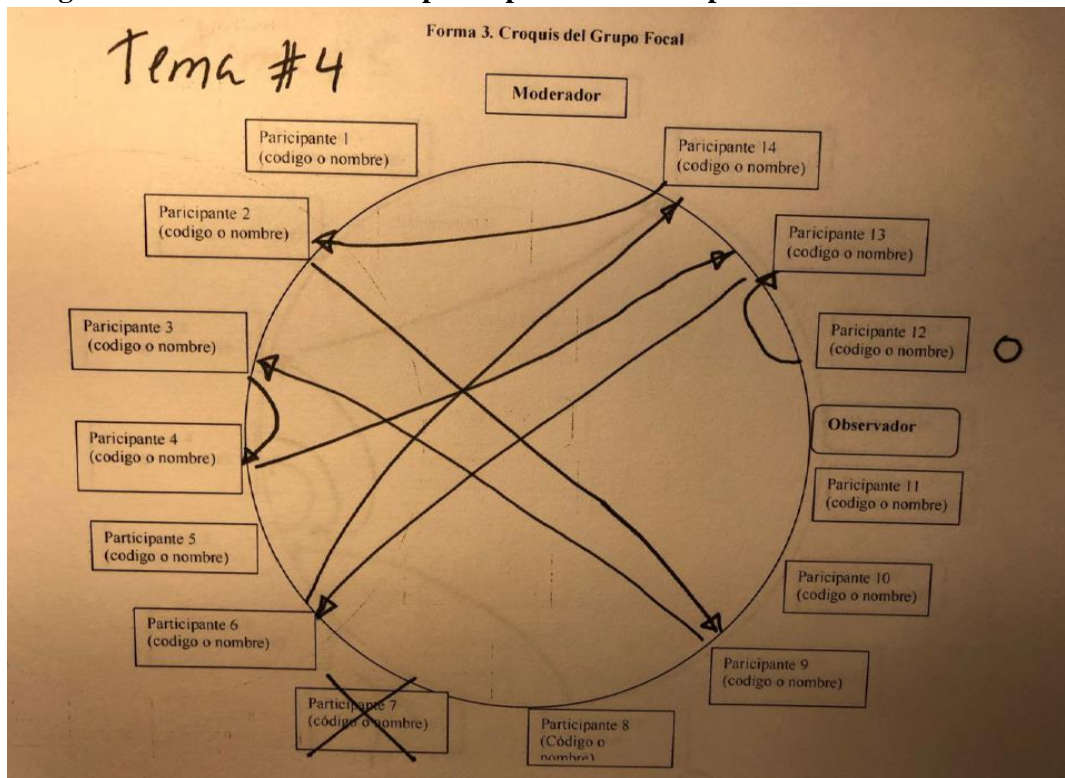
Tema #4

Forma 3. Croquis del Grupo Focal

Moderador

Participante 1
(codigo o nombre)

Paricipante 14
(codigo o nombre)

Paricipante 2
(codigo o nombre)

Paricipante 13
(codigo o nombre)

Paricipante 3
(codigo o nombre)

Paricipante 12
(codigo o nombre)

O

Observador

Participante 4
(codigo o nombre)

Participante 11
(codigo o nombre)

Participante 5
(codigo o nombre)

Paricipante 10
(codigo o nombre)

Participante 6
(codigo o nombre)

Paricipante 9
(codigo o nombre)

Participante 7
(código o nombre)

Participante 8
(Código o nombre)